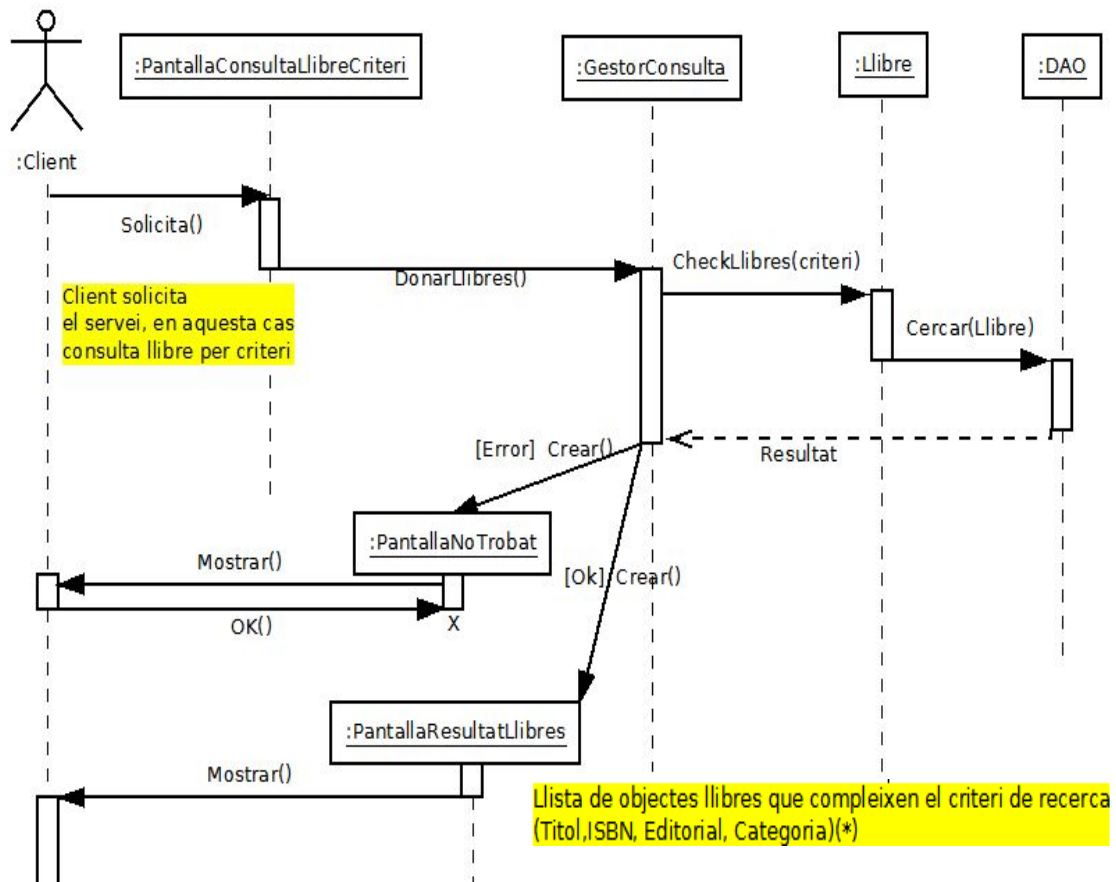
:Client

:PantallaConsultaLlibreCriteri

:GestorConsulta

:Llibre

:DAO

Solicita()

DonarLlibres()

CheckLlibres(criteri)

Client solicita el servei, en aquesta cas consulta llibre per criteri

Cercar(Llibre)

[Error] Crear()

Resultat

:PantallaNoTrobat

Mostrar()

[Ok] Crear()

OK()

X

:PantallaResultatLlibres

Mostrar()

Llista de objectes llibres que compleixen el criteri de recerca (Titol,ISBN, Editorial, Categoria)(*)